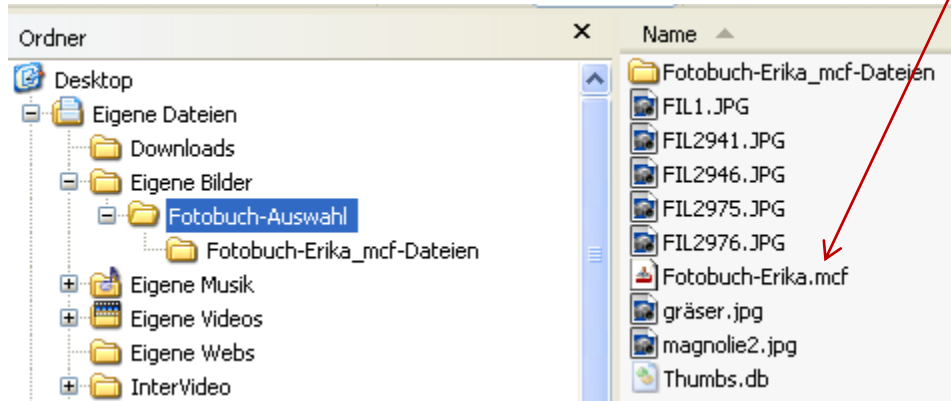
Ordner
×
Desktop
Eigene Dateien
Downloads
Eigene Bilder
Fotobuch-Auswahl
Fotobuch-Erika_mcf-Dateien
Eigene Musik
Eigene Videos
Eigene Webs
InterVideo

Name
Fotobuch-Erika_mcf-Dateien
FIL1.JPG
FIL2941.JPG
FIL2946.JPG
FIL2975.JPG
FIL2976.JPG
Fotobuch-Erika.mcf
gräser.jpg
magnolie2.jpg
Thumbs.db